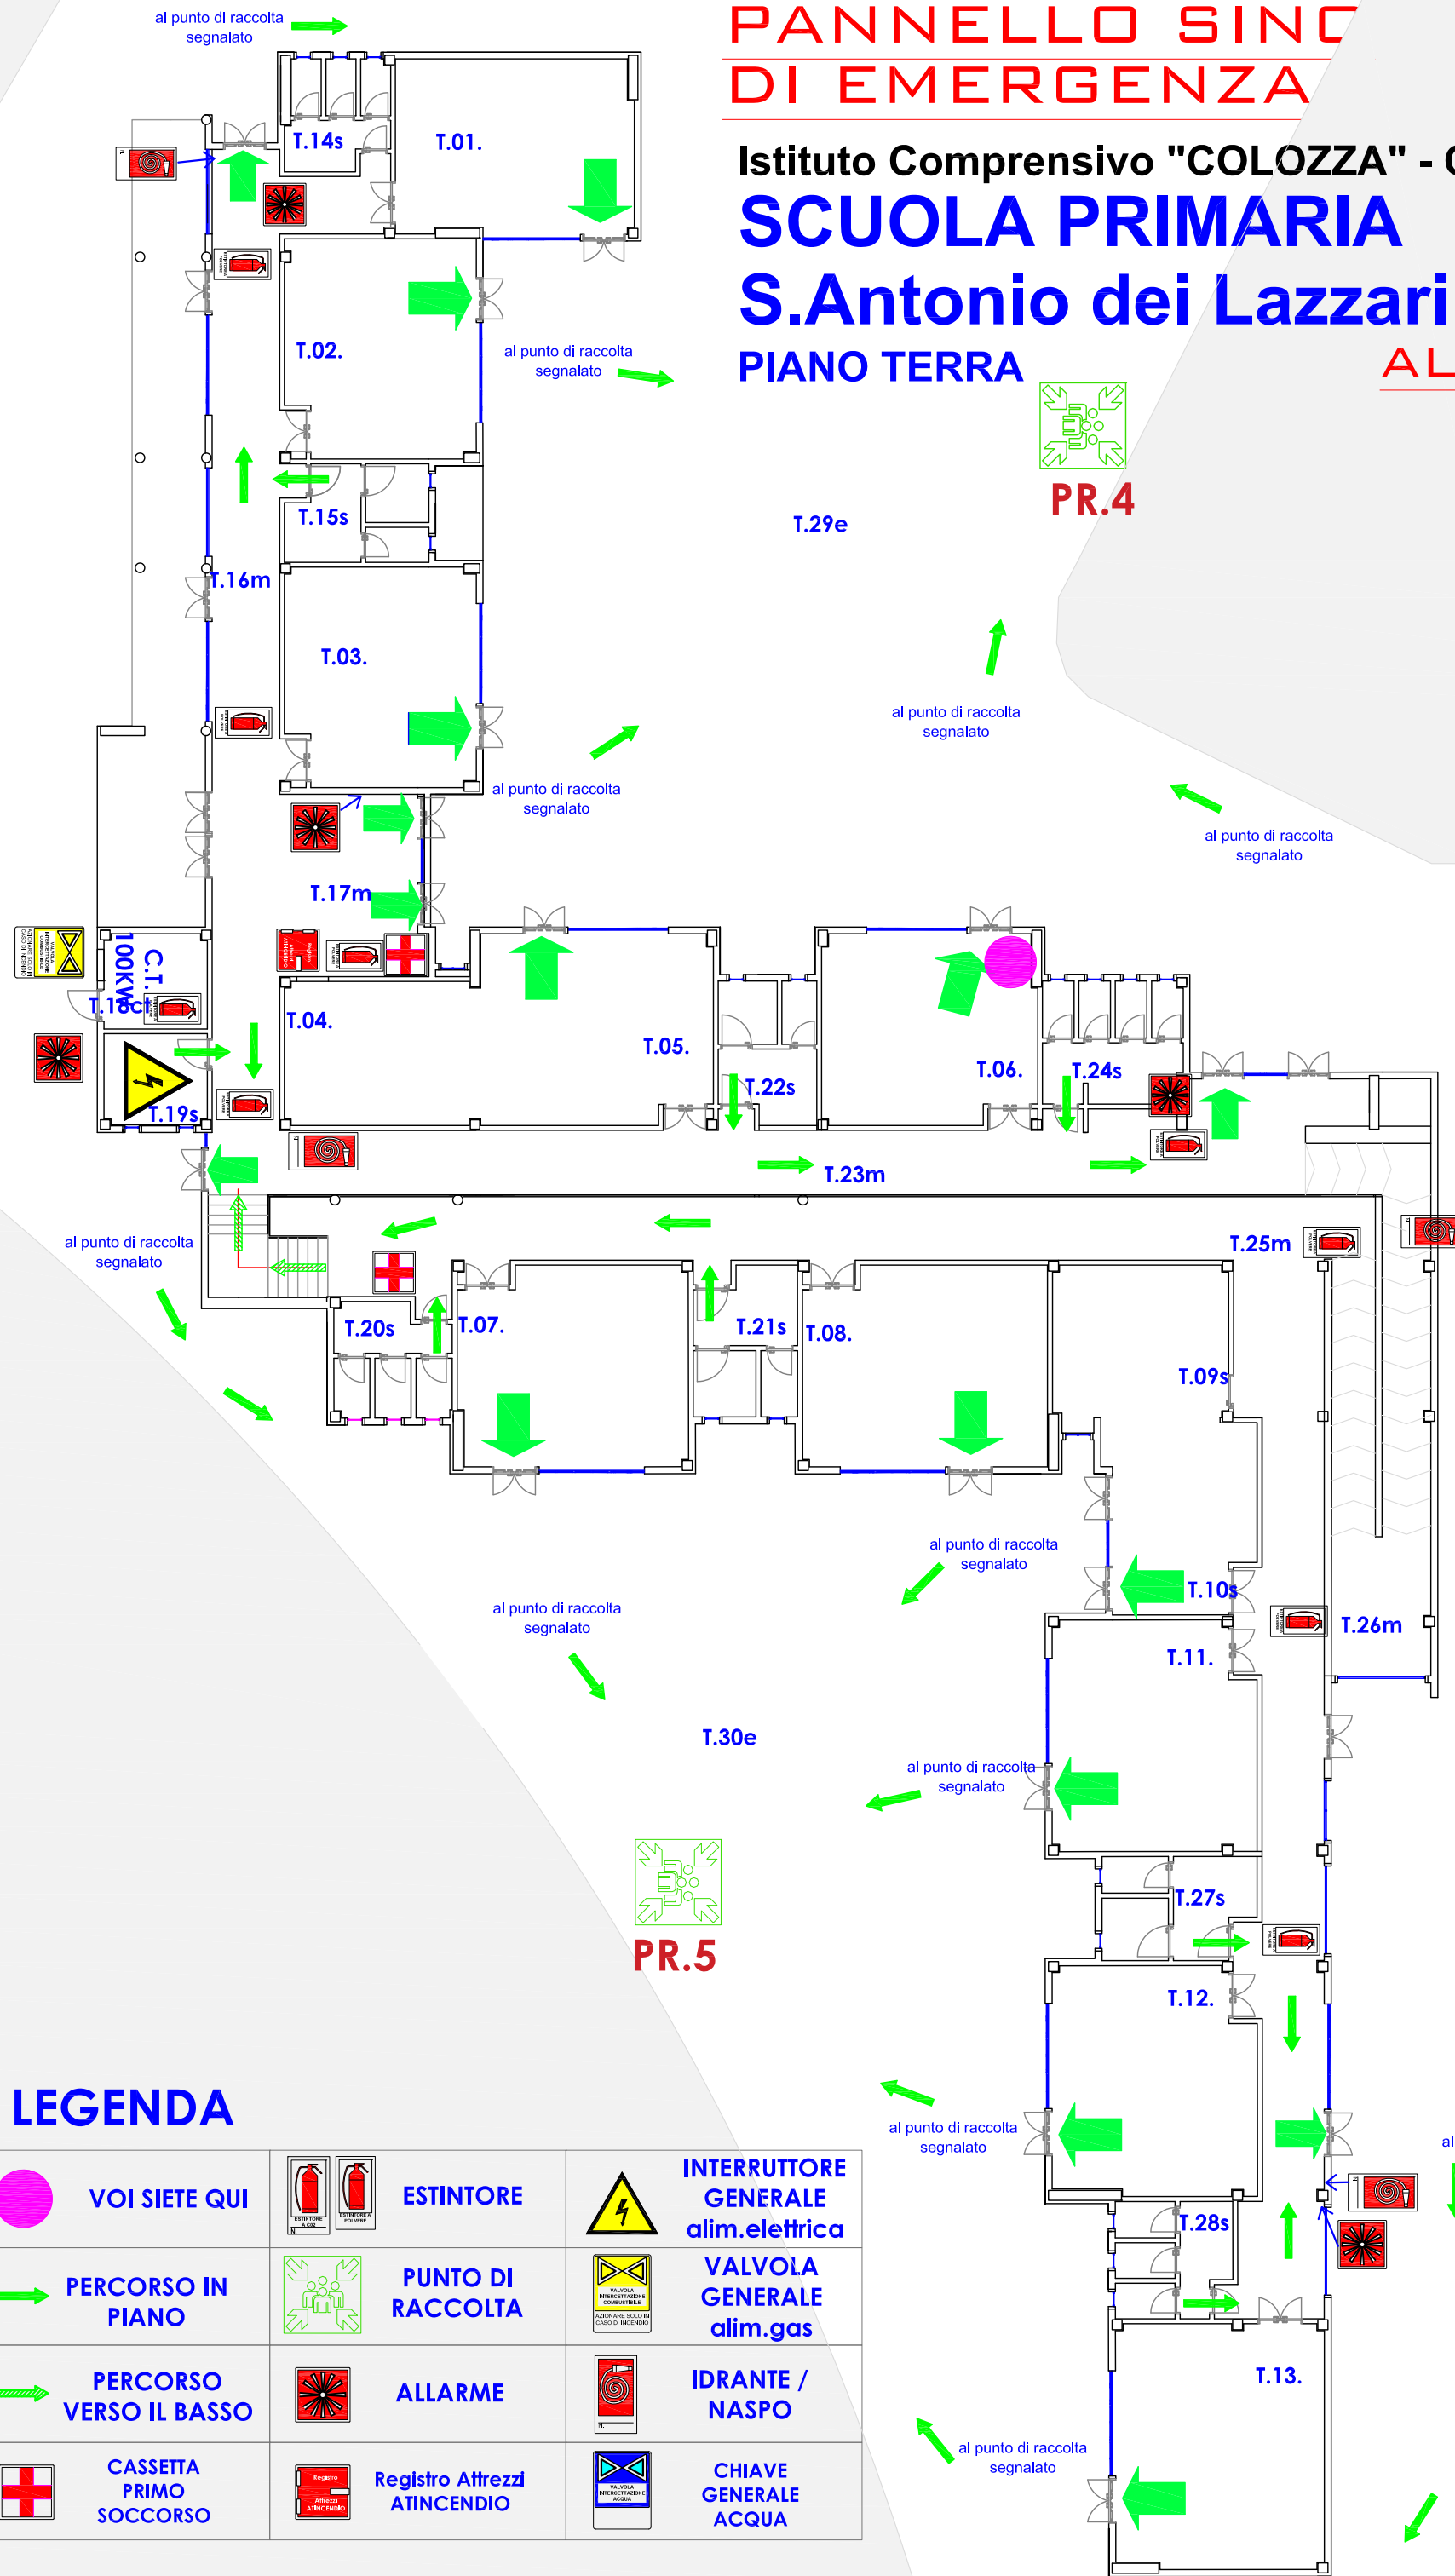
PANNELLO SINC
DI EMERGENZA

Istituto Comprensivo "COLOZZA" - C
SCUOLA PRIMARIA
S.Antonio dei Lazzari
PIANO TERRA
AL

al punto di raccolta segnalato

T.14s
T.01.
T.02.
al punto di raccolta segnalato
T.15s
T.16m
T.03.
al punto di raccolta segnalato
T.17m
C.T. 100KW
T.18ct
T.19s
T.04.
T.05.
T.22s
T.06.
T.24s
T.23m
PR.4
T.29e
al punto di raccolta segnalato
al punto di raccolta segnalato
al punto di raccolta segnalato
T.20s
T.07.
T.21s
T.08.
T.25m
T.09s
al punto di raccolta segnalato
T.10s
T.26m
T.11.
al punto di raccolta segnalato
T.30e
al punto di raccolta segnalato
PR.5
T.27s
T.12.
al punto di raccolta segnalato
T.28s
T.13.
al punto di raccolta segnalato
al

LEGENDA

| | | | | | |
|---|---|---|---|---|---|
| | VOI SIETE QUI | | ESTINTORE | | INTERRUTTORE GENERALE alim.elettrica |
| | PERCORSO IN PIANO | | PUNTO DI RACCOLTA | | VALVOLA GENERALE alim.gas |
| | PERCORSO VERSO IL BASSO | | ALLARME | | IDRANTE / NASPO |
| | CASSETTA PRIMO SOCCORSO | | Registro Attrezzi ATINCENDIO | | CHIAVE GENERALE ACQUA |